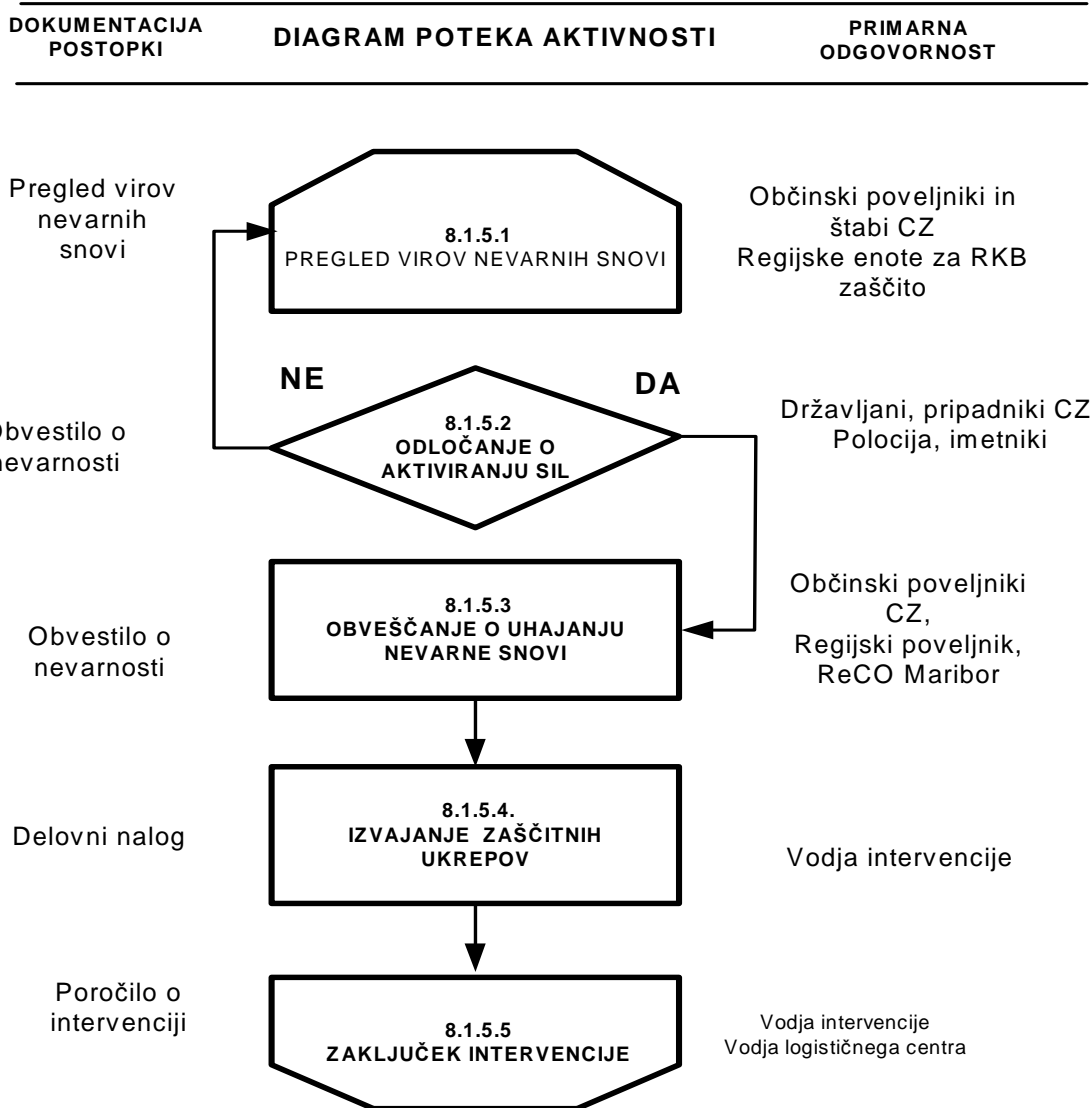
DOKUMENTACIJA POSTOPKI

DIAGRAM POTEKA AKTIVNOSTI

PRIMARNA ODGOVORNOST

Pregled virov nevarnih snovi

8.1.5.1
PREGLED VIROV NEVARNIH SNOVI

Občinski poveljniki in štabi CZ
Regijske enote za RKB zaščito

NE

DA

bvestilo o nevarnosti

8.1.5.2
ODLOČANJE O AKTIVIRANJU SIL

Državljani, pripadniki CZ
Polocija, imetniki

Obvestilo o nevarnosti

8.1.5.3
OBVEŠČANJE O UHAJANJU NEVARNE SNOVI

Občinski poveljniki CZ,
Regijski poveljnik,
ReCO Maribor

Delovni nalog

8.1.5.4.
IZVAJANJE ZAŠČITNIH UKREPOV

Vodja intervencije

Poročilo o intervenciji

8.1.5.5
ZAKLJUČEK INTERVENCIJE

Vodja intervencije
Vodja logističnega centra